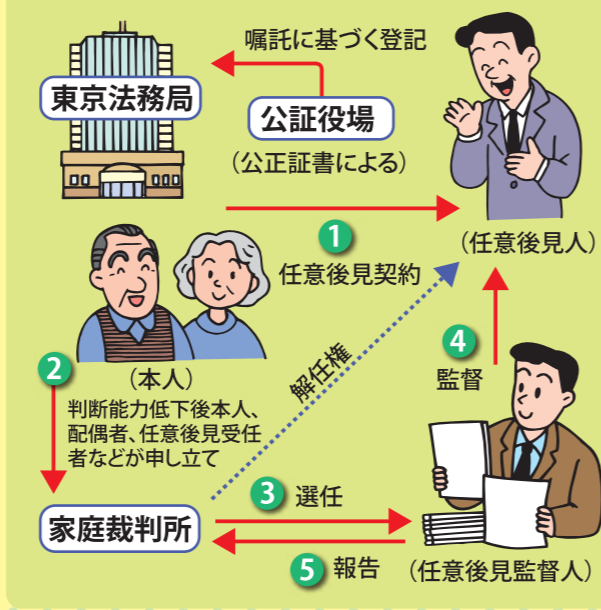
嘱託に基づく登記

東京法務局

公証役場

（公正証書による）

1 任意後見契約

（任意後見人）

（本人）

2 判断能力低下後本人、配偶者、任意後見受任者などが申し立て

解任権

4 監督

3 選任

家庭裁判所

5 報告

（任意後見監督人）